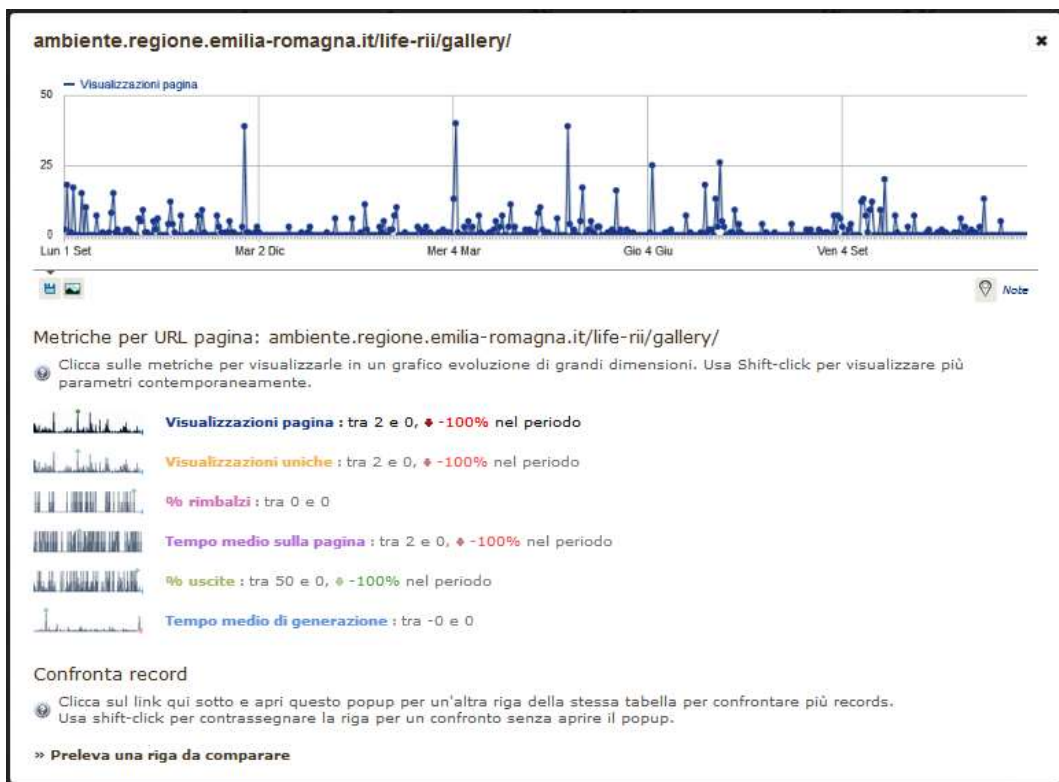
ambiente.regione.emilia-romagna.it/life-rii/gallery/

— Visualizzazioni pagina

50

25

0

Lun 1 Set

Mar 2 Dic

Mer 4 Mar

Gio 4 Giu

Ven 4 Set

Note

Metriche per URL pagina: ambiente.regione.emilia-romagna.it/life-rii/gallery/

Clicca sulle metriche per visualizzarle in un grafico evoluzione di grandi dimensioni. Usa Shift-click per visualizzare più parametri contemporaneamente.

Visualizzazioni pagina : tra 2 e 0, -100% nel periodo

Visualizzazioni uniche : tra 2 e 0, -100% nel periodo

% rimbalzi : tra 0 e 0

Tempo medio sulla pagina : tra 2 e 0, -100% nel periodo

% uscite : tra 50 e 0, -100% nel periodo

Tempo medio di generazione : tra -0 e 0

Confronta record

Clicca sul link qui sotto e apri questo popup per un'altra riga della stessa tabella per confrontare più records. Usa shift-click per contrassegnare la riga per un confronto senza aprire il popup.

» Preleva una riga da comparare